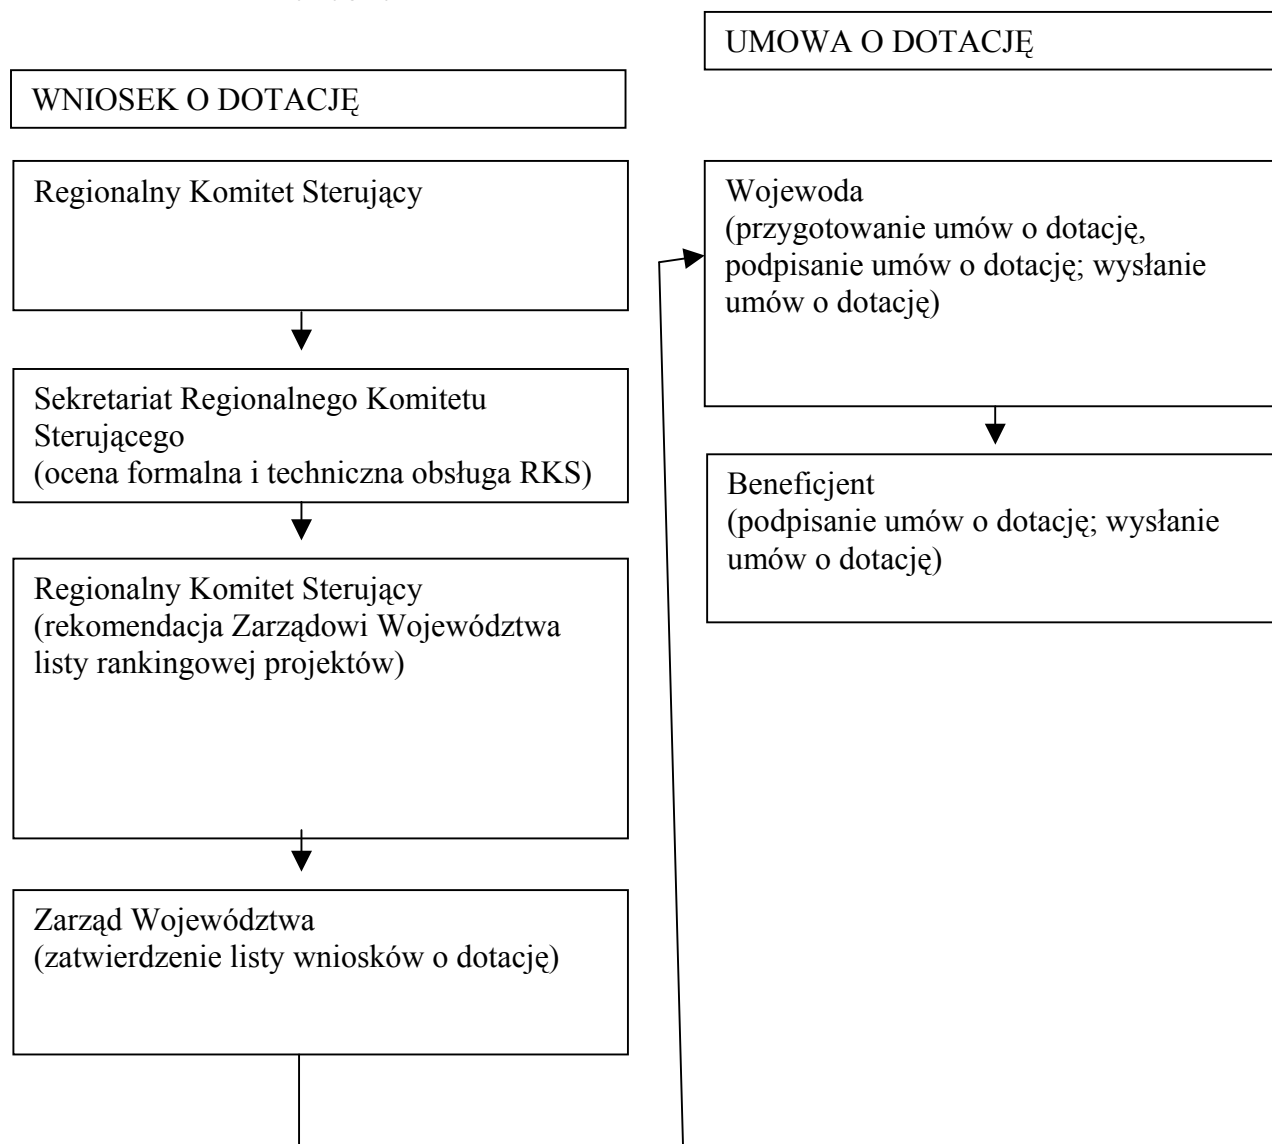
WNIOSEK O DOTACJĘ

Regionalny Komitet Sterujący

Sekretariat Regionalnego Komitetu Sterującego
(ocena formalna i techniczna obsługa RKS)

Regionalny Komitet Sterujący
(rekomendacja Zarządowi Województwa listy rankingowej projektów)

Zarząd Województwa
(zatwierdzenie listy wniosków o dotację)

UMOWA O DOTACJĘ

Wojewoda
(przygotowanie umów o dotację, podpisanie umów o dotację; wysłanie umów o dotację)

Beneficjent
(podpisanie umów o dotację; wysłanie umów o dotację)